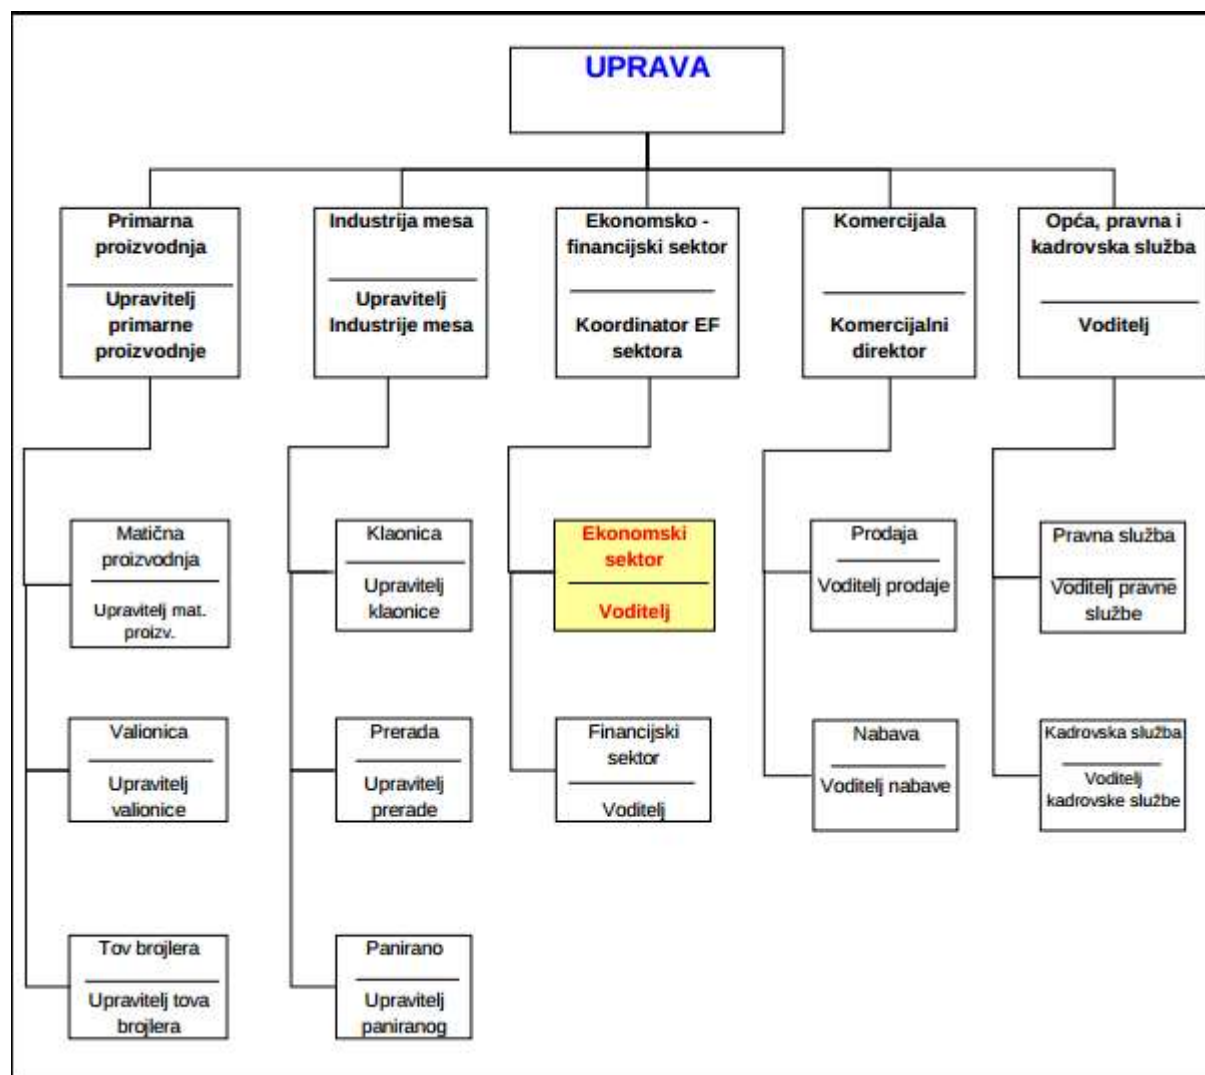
UPRAVA

Primarna proizvodnja
Upravitelj primarne proizvodnje

Industrija mesa
Upravitelj Industrije mesa

Ekonomsko - financijski sektor
Koordinator EF sektora

Komercijala
Komercijalni direktor

Opća, pravna i kadrovska služba
Voditelj

Matična proizvodnja
Upravitelj mat. proizv.

Valionica
Upravitelj valionice

Tov brojlera
Upravitelj tova brojlera

Klaonica
Upravitelj klaonice

Prerada
Upravitelj prerade

Panirano
Upravitelj paniranog

Ekonomski sektor
Voditelj

Financijski sektor
Voditelj

Prodaja
Voditelj prodaje

Nabava
Voditelj nabave

Pravna služba
Voditelj pravne službe

Kadrovska služba
Voditelj kadrovske službe